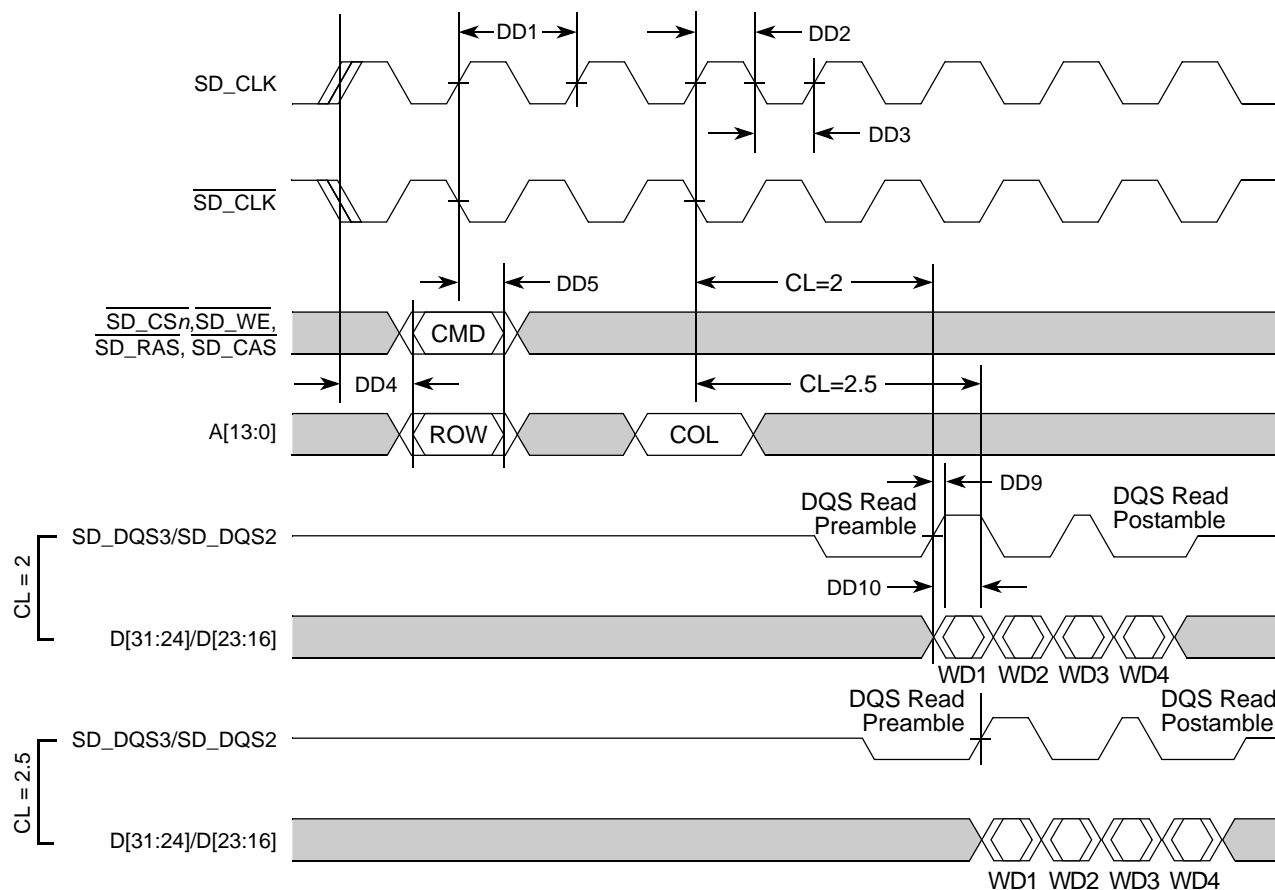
DD1
DD2
SD_CLK
DD3
$\overline{\text{SD\_CLK}}$
DD5
CL=2
$\overline{\text{SD\_CS}n}$, $\overline{\text{SD\_WE}}$,
$\overline{\text{SD\_RAS}}$, $\overline{\text{SD\_CAS}}$
CMD
DD4
CL=2.5
A[13:0]
ROW
COL
DD9
DQS Read Preamble
DQS Read Postamble
CL = 2
SD_DQS3/SD_DQS2
DD10
D[31:24]/D[23:16]
WD1 WD2 WD3 WD4
DQS Read Preamble
DQS Read Postamble
CL = 2.5
SD_DQS3/SD_DQS2
D[31:24]/D[23:16]
WD1 WD2 WD3 WD4